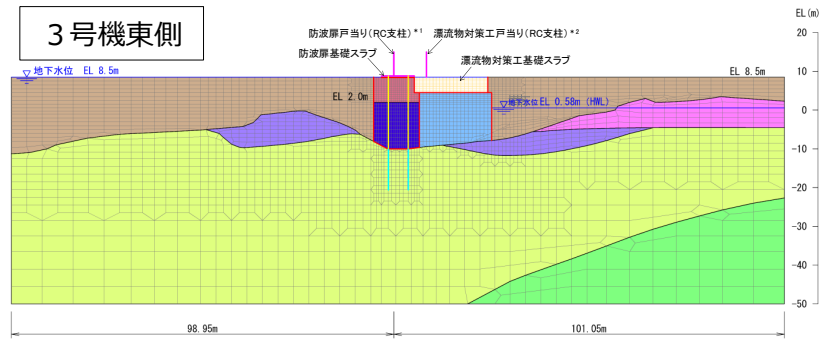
３号機東側

防波扉戸当り(RC支柱)＊1

漂流物対策工戸当り(RC支柱)＊2

防波扉基礎スラブ

漂流物対策工基礎スラブ

地下水位 EL 8.5m

EL 8.5m

EL 2.0m

地下水位 EL 0.58m (HWL)

EL(m)

20

10

0

-10

-20

-30

-40

-50

98.95m

101.05m